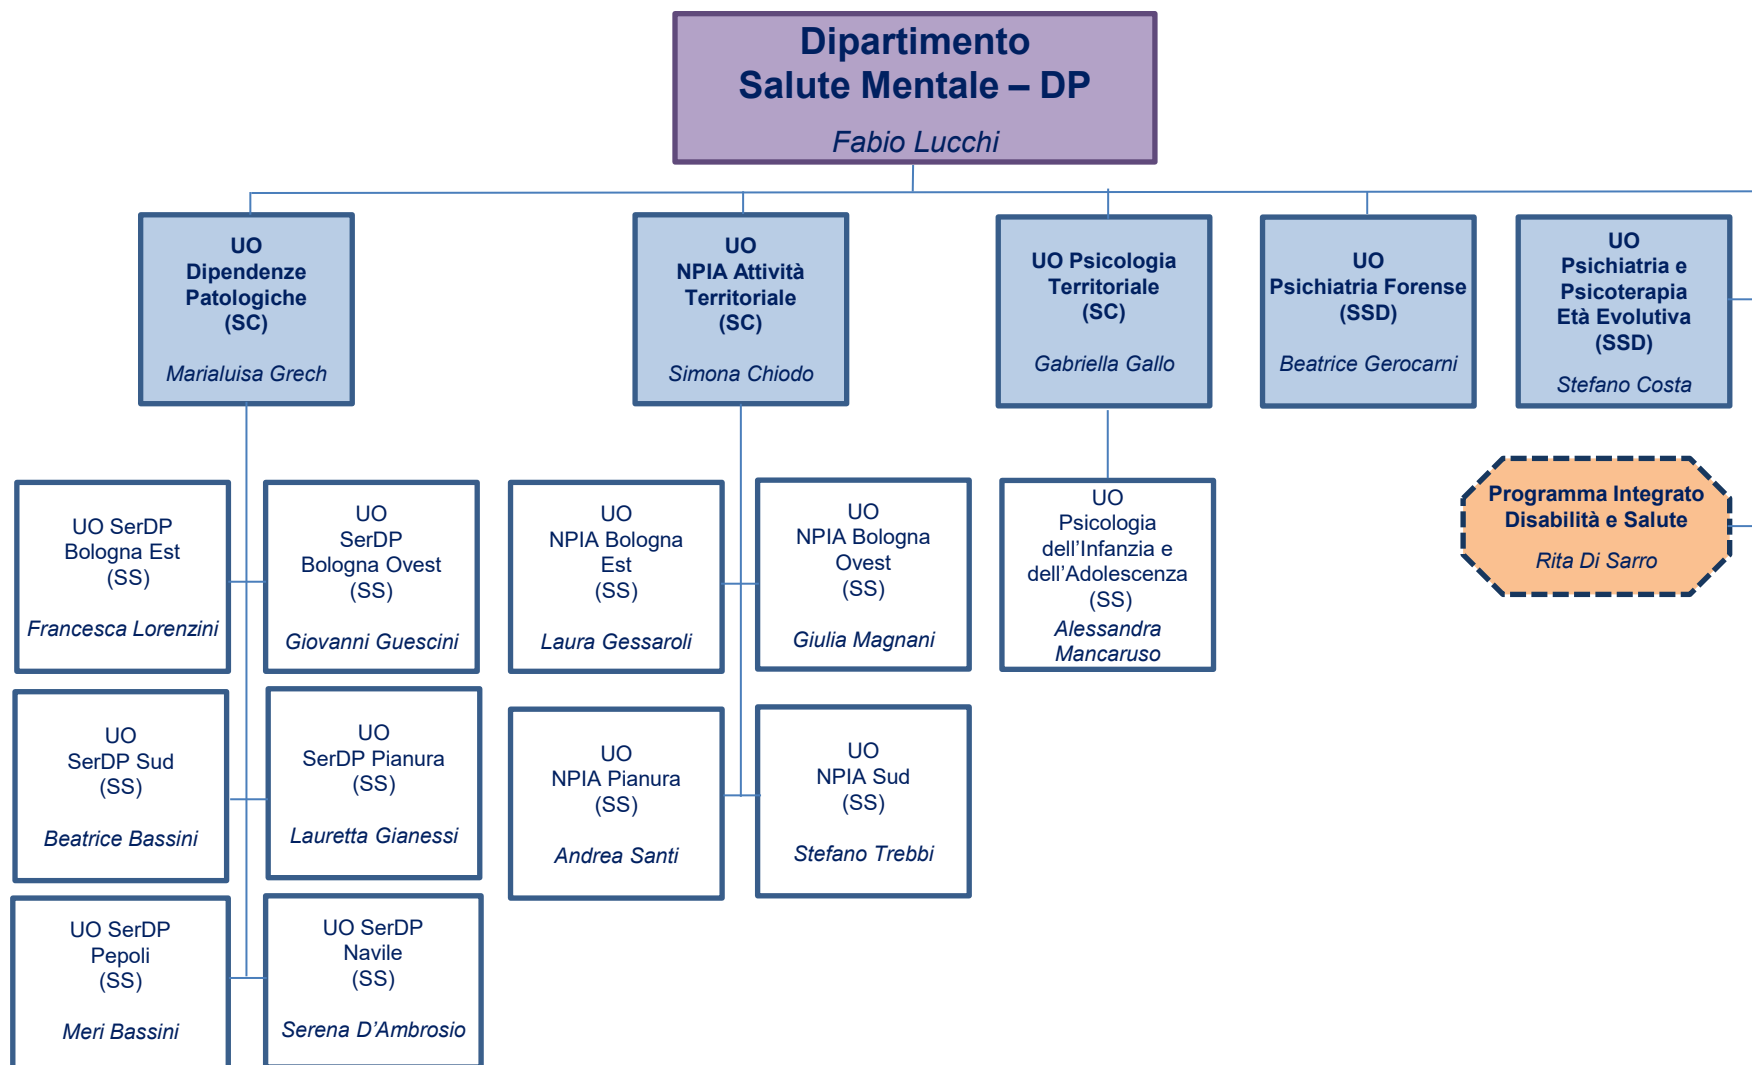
Dipartimento
Salute Mentale – DP

Fabio Lucchi

UO
Dipendenze Patologiche
(SC)

Marialuisa Grech

UO
NPIA Attività Territoriale
(SC)

Simona Chiodo

UO Psicologia Territoriale
(SC)

Gabriella Gallo

UO
Psichiatria Forense
(SSD)

Beatrice Gerocarni

UO
Psichiatria e Psicoterapia Età Evolutiva
(SSD)

Stefano Costa

UO SerDP Bologna Est
(SS)

Francesca Lorenzini

UO
SerDP
Bologna Ovest
(SS)

Giovanni Guescini

UO
NPIA Bologna Est
(SS)

Laura Gessaroli

UO
NPIA Bologna Ovest
(SS)

Giulia Magnani

UO
Psicologia dell'Infanzia e dell'Adolescenza
(SS)
Alessandra Mancaruso

Programma Integrato Disabilità e Salute

Rita Di Sarro

UO
SerDP Sud
(SS)

Beatrice Bassini

UO
SerDP Pianura
(SS)

Lauretta Gianessi

UO
NPIA Pianura
(SS)

Andrea Santi

UO
NPIA Sud
(SS)

Stefano Trebbi

UO SerDP
Pepoli
(SS)

Meri Bassini

UO SerDP
Navile
(SS)

Serena D'Ambrosio